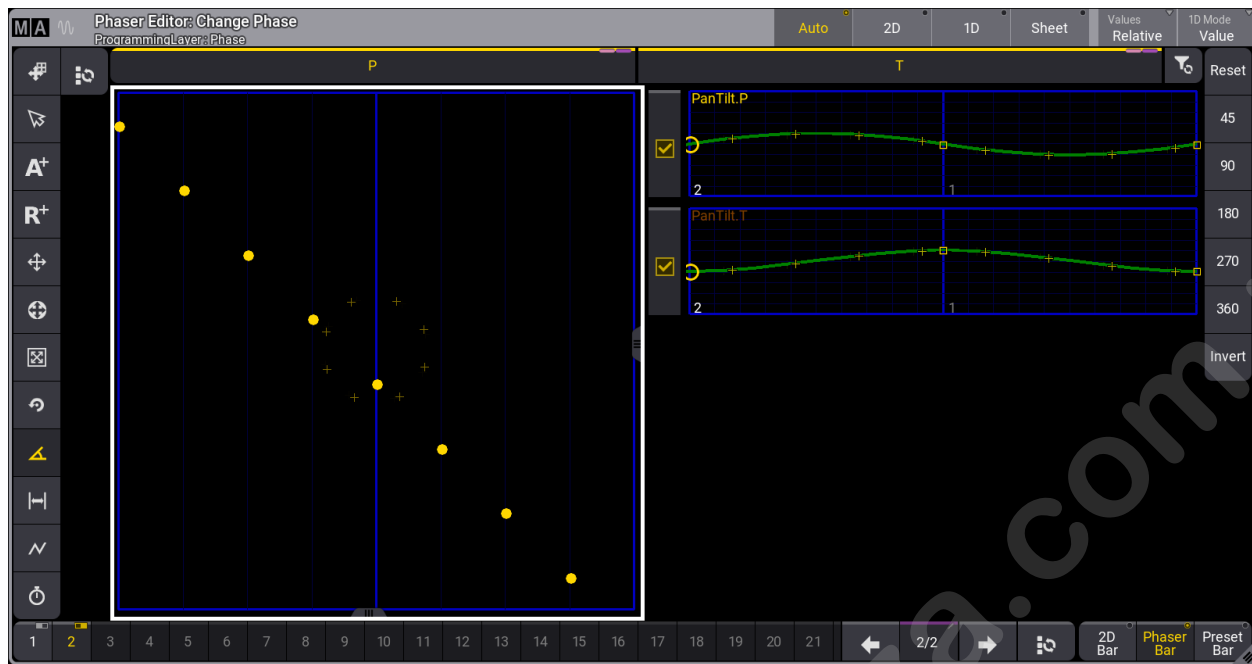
MA

Phaser Editor: Change Phase
ProgrammingLayer: Phase

Auto
2D
1D
Sheet
Values
Relative
1D Mode
Value

P
T
Reset

PanTilt.P
2
1

PanTilt.T
2
1

45
90
180
270
360
Invert

1
2
3
4
5
6
7
8
9
10
11
12
13
14
15
16
17
18
19
20
21
2/2
2D Bar
Phaser Bar
Preset Bar

a.com